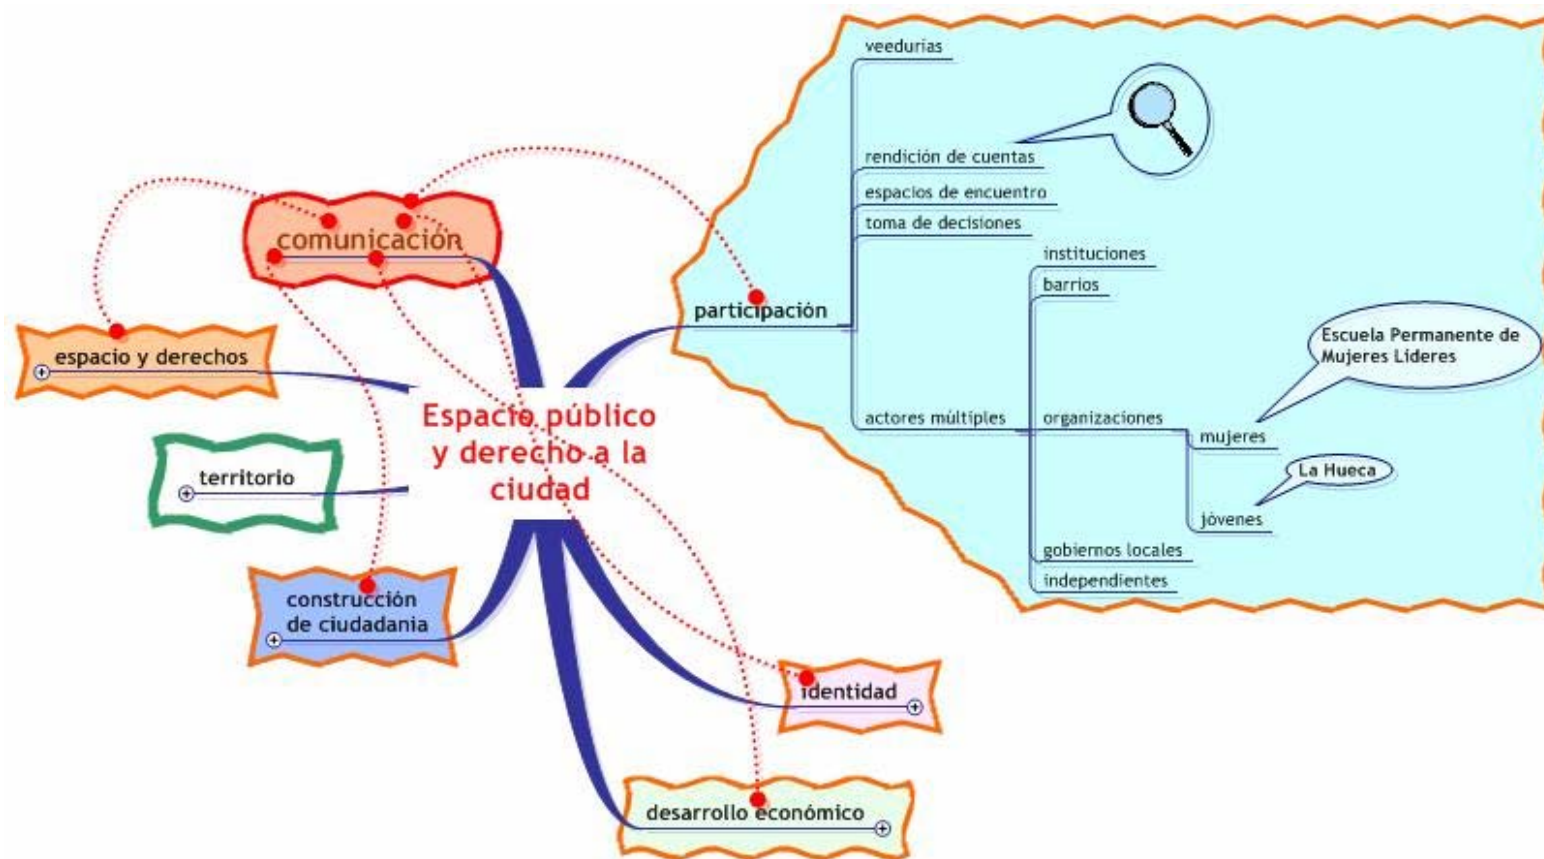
comunicación

espacio y derechos

territorio

construcción de ciudadania

Espacio público y derecho a la ciudad

participación

veedurias

rendición de cuentas

espacios de encuentro

toma de decisiones

actores múltiples

instituciones

barrios

organizaciones

mujeres

Escuela Permanente de Mujeres Lideres

jóvenes

La Hueca

gobiernos locales

independientes

identidad

desarrollo económico